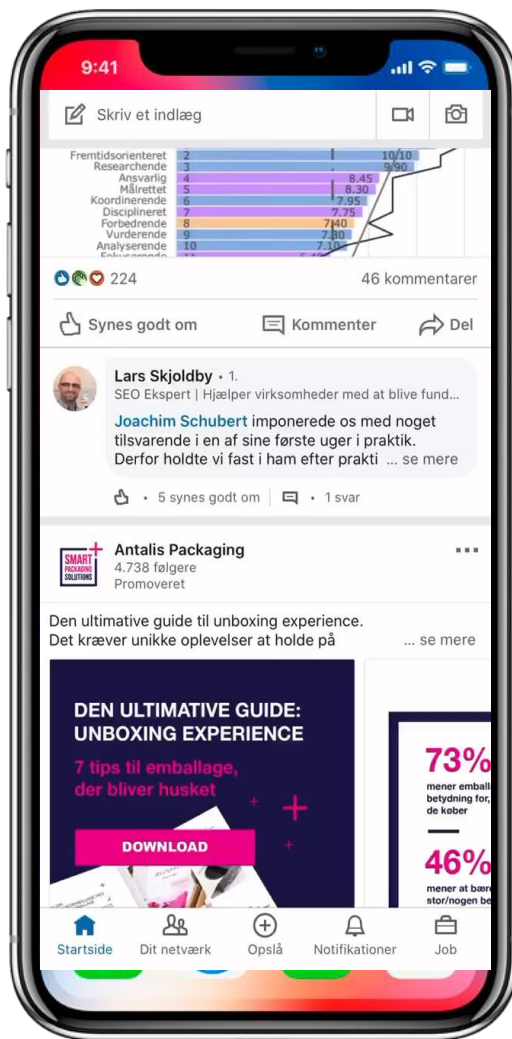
9:41

Skriv et indlæg

Fremtidsorienteret 2 10/10
Researchende 3 9/90
Ansvarlig 4 8.45
Målrettet 5 8.30
Koordinerende 6 7.95
Disciplineret 7 7.75
Forbedrende 8 7.40
Vurderende 9 7.30
Analyserende 10 7.10
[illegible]

224 46 kommentarer

Synes godt om Kommenter Del

Lars Skjoldby • 1.
SEO Ekspert | Hjælper virksomheder med at blive fund...
Joachim Schubert imponerede os med noget tilsvarende i en af sine første uger i praktik. Derfor holdte vi fast i ham efter prakti ... se mere

• 5 synes godt om • 1 svar

SMART PACKAGING SOLUTIONS
Antalis Packaging
4.738 følgere
Promoveret

Den ultimative guide til unboxing experience. Det kræver unikke oplevelser at holde på ... se mere

DEN ULTIMATIVE GUIDE: UNBOXING EXPERIENCE
7 tips til emballage, der bliver husket
DOWNLOAD

73%
mener emball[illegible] betydning for, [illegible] de køber

46%
mener at bær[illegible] stor/nogen be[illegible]

Startside Dit netværk Opslå Notifikationer Job